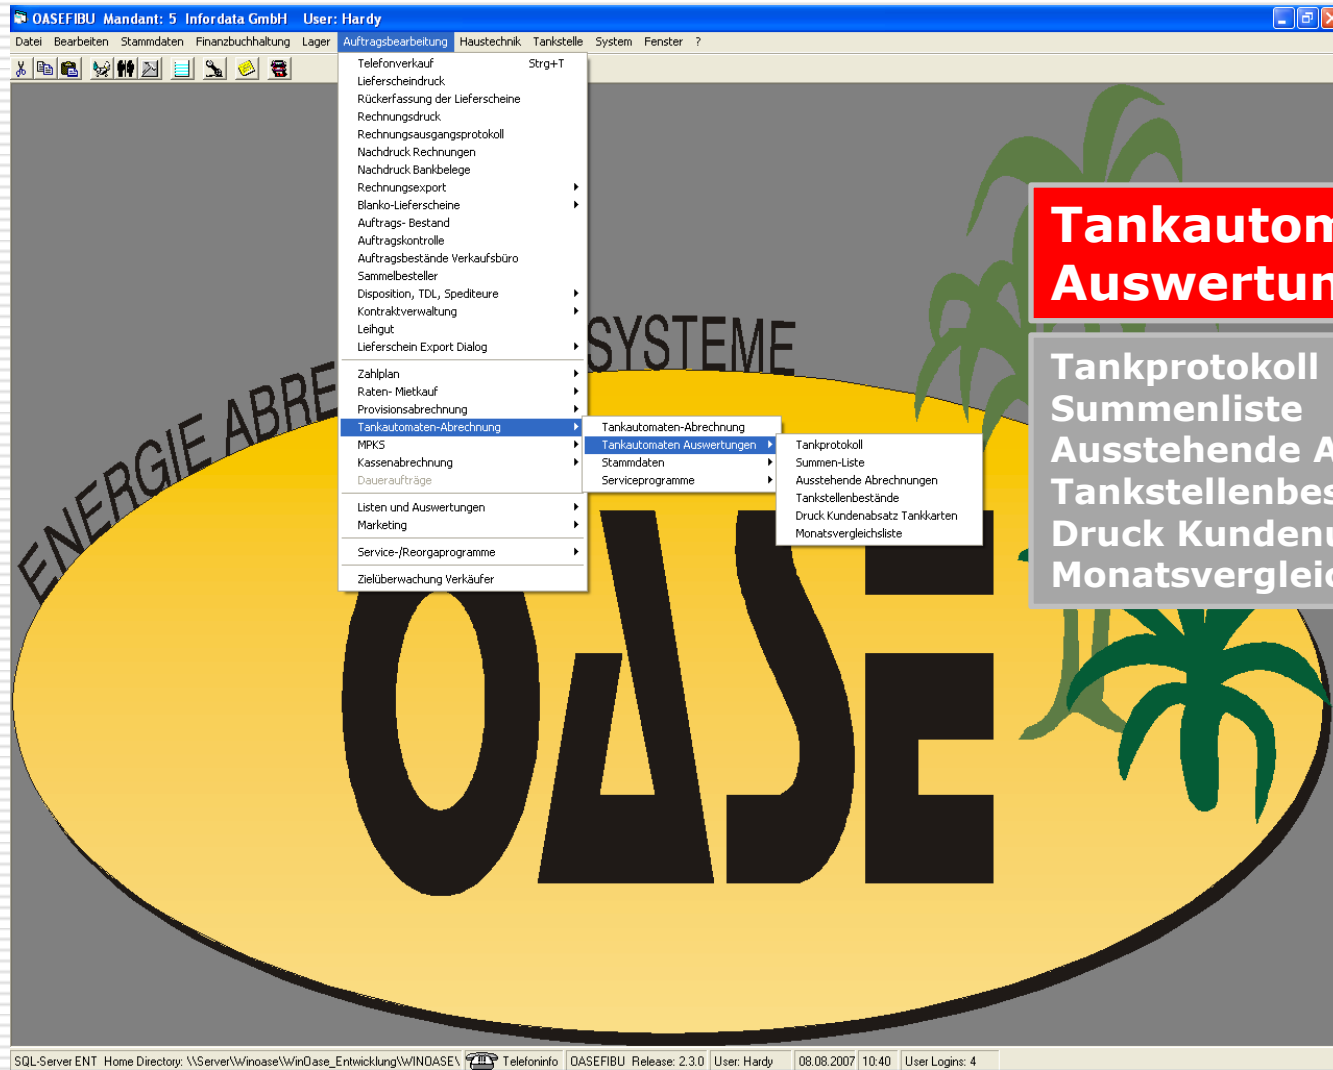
OASEFIBU Mandant: 5 Infordata GmbH User: Hardy

Datei Bearbeiten Stammdaten Finanzbuchhaltung Lager Auftragsbearbeitung Haustechnik Tankstelle System Fenster ?

Telefonverkauf Strg+T
Lieferscheindruck
Rückerfassung der Lieferscheine
Rechnungsdruck
Rechnungsausgangsprotokoll
Nachdruck Rechnungen
Nachdruck Bankbelege
Rechnungsexport
Blanko-Lieferscheine
Auftrags- Bestand
Auftragskontrolle
Auftragsbestände Verkaufsbüro
Sammelbesteller
Disposition, TDL, Spediteure
Kontraktverwaltung
Leihgut
Lieferschein Export Dialog
Zahlplan
Raten- Mietkauf
Provisionsabrechnung
Tankautomaten-Abrechnung
MPKS
Kassenabrechnung
Daueraufträge
Listen und Auswertungen
Marketing
Service-/Reorgaprogramme
Zielüberwachung Verkäufer

Tankautomaten-Abrechnung
Tankautomaten Auswertungen
Stammdaten
Serviceprogramme

Tankprotokoll
Summen-Liste
Ausstehende Abrechnungen
Tankstellenbestände
Druck Kundenabsatz Tankkarten
Monatsvergleichsliste

ENERGIE ABRE SYSTEME

OASE

Tankautom
Auswertun

Tankprotokoll
Summenliste
Ausstehende A
Tankstellenbes
Druck Kundenu
Monatsvergleic

SQL-Server ENT Home Directory: \\Server\Winoase\WinOase_Entwicklung\WINOASE\ Telefoninfo OASEFIBU Release: 2.3.0 User: Hardy 08.08.2007 10:40 User Logins: 4